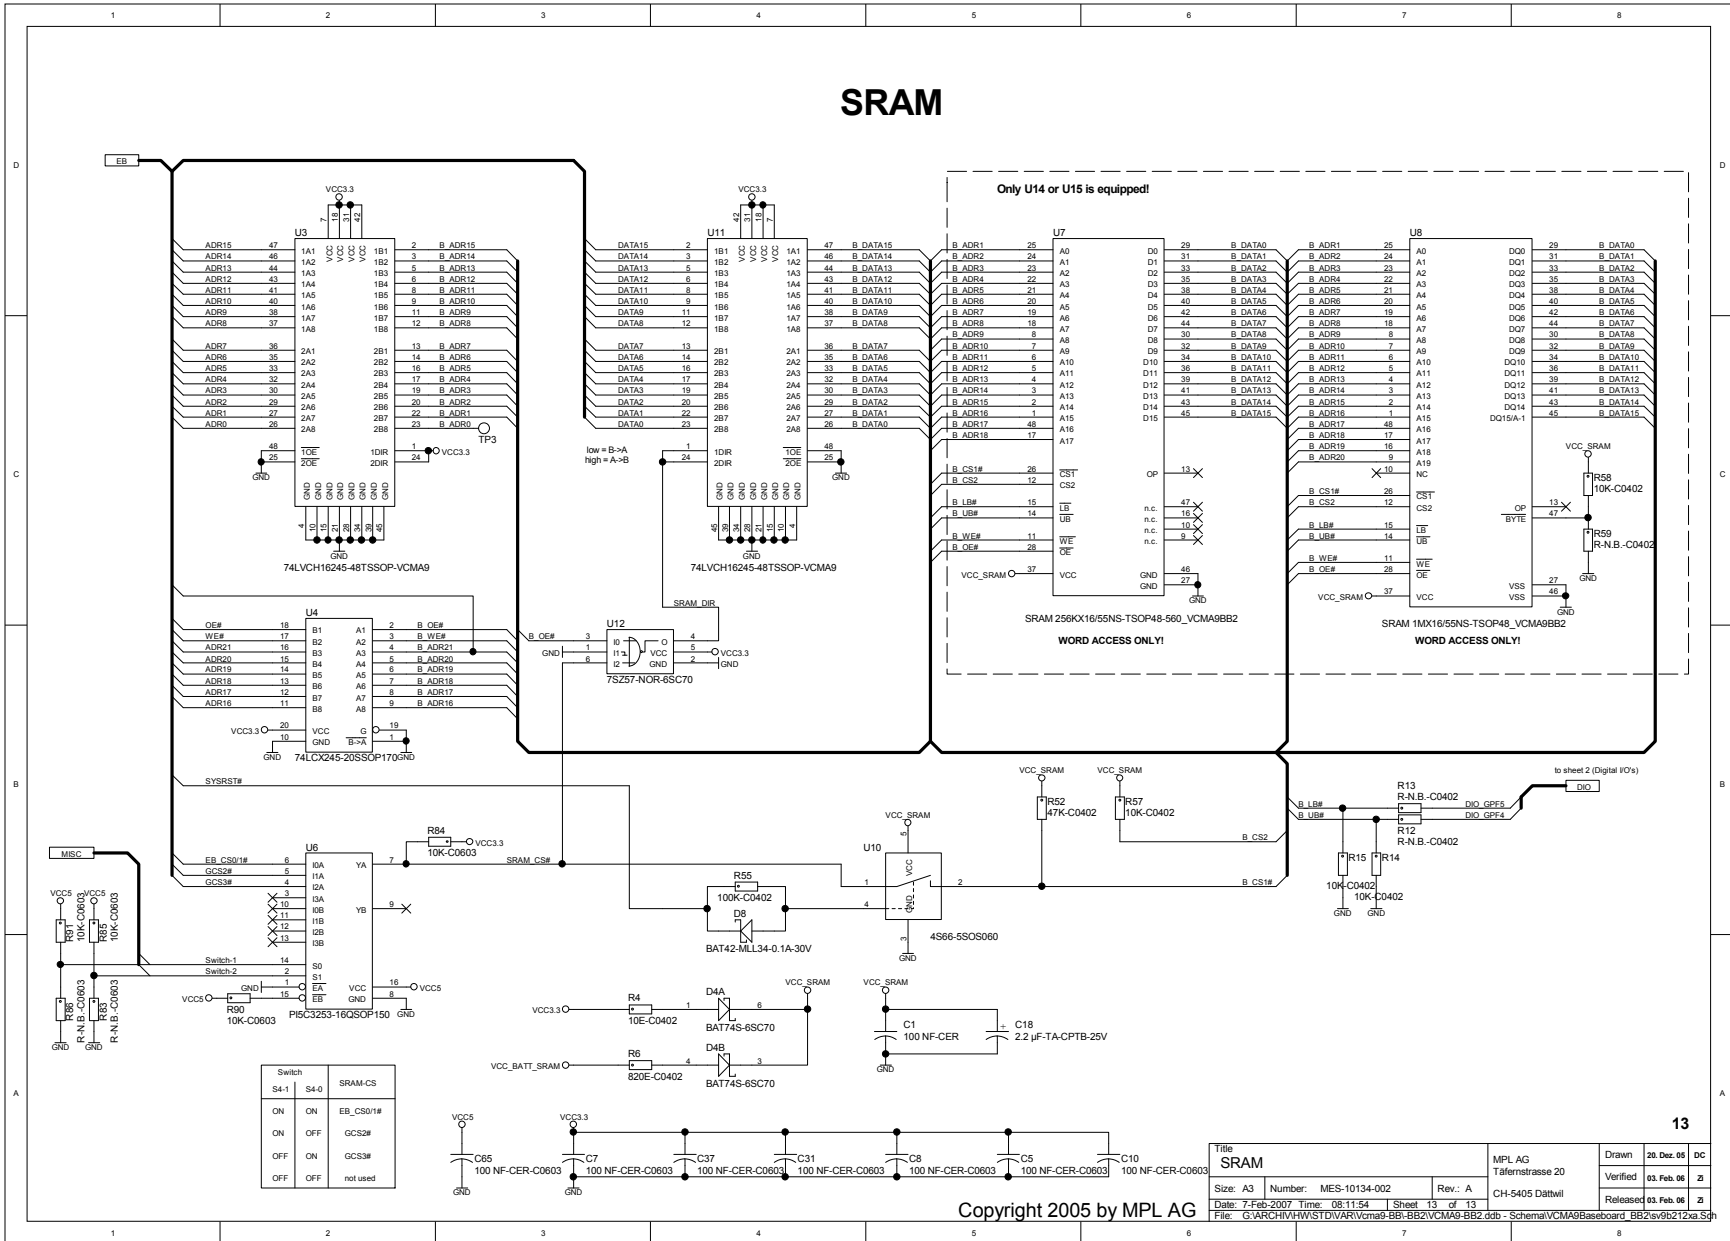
1 2 3 4 5 6 7 8

SRAM

D

EB

Only U14 or U15 is equipped!

VCC3.3

U3

ADR15 47 1A1 1B1 2 B_ADR15
ADR14 46 1A2 1B2 3 B_ADR14
ADR13 44 1A3 1B3 5 B_ADR13
ADR12 43 1A4 1B4 6 B_ADR12
ADR11 41 1A5 1B5 8 B_ADR11
ADR10 40 1A6 1B6 9 B_ADR10
ADR9 38 1A7 1B7 11 B_ADR9
ADR8 37 1A8 1B8 12 B_ADR8
ADR7 36 2A1 2B1 13 B_ADR7
ADR6 35 2A2 2B2 14 B_ADR6
ADR5 33 2A3 2B3 16 B_ADR5
ADR4 32 2A4 2B4 17 B_ADR4
ADR3 30 2A5 2B5 19 B_ADR3
ADR2 29 2A6 2B6 20 B_ADR2
ADR1 27 2A7 2B7 22 B_ADR1
ADR0 26 2A8 2B8 23 B_ADR0

TP3

48 $\overline{1OE}$ 1DIR 1
25 $\overline{2OE}$ 2DIR 24 VCC3.3

GND

74LVCH16245-48TSSOP-VCMA9

VCC3.3

U11

DATA15 2 1B1 1A1 47 B_DATA15
DATA14 3 1B2 1A2 46 B_DATA14
DATA13 5 1B3 1A3 44 B_DATA13
DATA12 6 1B4 1A4 43 B_DATA12
DATA11 8 1B5 1A5 41 B_DATA11
DATA10 9 1B6 1A6 40 B_DATA10
DATA9 11 1B7 1A7 38 B_DATA9
DATA8 12 1B8 1A8 37 B_DATA8
DATA7 13 2B1 2A1 36 B_DATA7
DATA6 14 2B2 2A2 35 B_DATA6
DATA5 16 2B3 2A3 33 B_DATA5
DATA4 17 2B4 2A4 32 B_DATA4
DATA3 19 2B5 2A5 30 B_DATA3
DATA2 20 2B6 2A6 29 B_DATA2
DATA1 22 2B7 2A7 27 B_DATA1
DATA0 23 2B8 2A8 26 B_DATA0

low = B->A
high = A->B

1 1DIR $\overline{1OE}$ 48
24 2DIR $\overline{2OE}$ 25

GND

74LVCH16245-48TSSOP-VCMA9

U7

B_ADR1 25 A0 D0 29 B_DATA0
B_ADR2 24 A1 D1 31 B_DATA1
B_ADR3 23 A2 D2 33 B_DATA2
B_ADR4 22 A3 D3 35 B_DATA3
B_ADR5 21 A4 D4 38 B_DATA4
B_ADR6 20 A5 D5 40 B_DATA5
B_ADR7 19 A6 D6 42 B_DATA6
B_ADR8 18 A7 D7 44 B_DATA7
B_ADR9 8 A8 D8 30 B_DATA8
B_ADR10 7 A9 D9 32 B_DATA9
B_ADR11 6 A10 D10 34 B_DATA10
B_ADR12 5 A11 D11 36 B_DATA11
B_ADR13 4 A12 D12 39 B_DATA12
B_ADR14 3 A13 D13 41 B_DATA13
B_ADR15 2 A14 D14 43 B_DATA14
B_ADR16 1 A15 D15 45 B_DATA15
B_ADR17 48 A16
B_ADR18 17 A17

B_CS1# 26 $\overline{CS1}$ OP 13
B_CS2 12 CS2
B_LB# 15 $\overline{LB}$ n.c. 47
B_UB# 14 $\overline{UB}$ n.c. 16
n.c. 10
B_WE# 11 $\overline{WE}$ n.c. 9
B_OE# 28 $\overline{OE}$
VCC_SRAM 37 VCC GND 46
GND 27

SRAM 256KX16/55NS-TSOP48-560_VCMA9BB2

WORD ACCESS ONLY!

U8

B_ADR1 25 A0 DQ0 29 B_DATA0
B_ADR2 24 A1 DQ1 31 B_DATA1
B_ADR3 23 A2 DQ2 33 B_DATA2
B_ADR4 22 A3 DQ3 35 B_DATA3
B_ADR5 21 A4 DQ4 38 B_DATA4
B_ADR6 20 A5 DQ5 40 B_DATA5
B_ADR7 19 A6 DQ6 42 B_DATA6
B_ADR8 18 A7 DQ7 44 B_DATA7
B_ADR9 8 A8 DQ8 30 B_DATA8
B_ADR10 7 A9 DQ9 32 B_DATA9
B_ADR11 6 A10 DQ10 34 B_DATA10
B_ADR12 5 A11 DQ11 36 B_DATA11
B_ADR13 4 A12 DQ12 39 B_DATA12
B_ADR14 3 A13 DQ13 41 B_DATA13
B_ADR15 2 A14 DQ14 43 B_DATA14
B_ADR16 1 A15 DQ15/A-1 45 B_DATA15
B_ADR17 48 A16
B_ADR18 17 A17
B_ADR19 16 A18
B_ADR20 9 A19
10 NC

VCC_SRAM
R58
10K-C0402

B_CS1# 26 $\overline{CS1}$
B_CS2 12 CS2 OP 13
$\overline{BYTE}$ 47
R59
R-N.B.-C0402
B_LB# 15 $\overline{LB}$
B_UB# 14 $\overline{UB}$
GND
B_WE# 11 $\overline{WE}$
B_OE# 28 $\overline{OE}$
VSS 27
VCC_SRAM 37 VCC VSS 46
GND

SRAM 1MX16/55NS-TSOP48_VCMA9BB2

WORD ACCESS ONLY!

U4

OE# 18 B1 A1 2 B_OE#
WE# 17 B2 A2 3 B_WE#
ADR21 16 B3 A3 4 B_ADR21
ADR20 15 B4 A4 5 B_ADR20
ADR19 14 B5 A5 6 B_ADR19
ADR18 13 B6 A6 7 B_ADR18
ADR17 12 B7 A7 8 B_ADR17
ADR16 11 B8 A8 9 B_ADR16

VCC3.3 20 VCC G 19
10 GND $\overline{B->A}$ 1

74LCX245-20SSOP170 GND

SRAM_DIR

U12

B_OE# 3 I0 O 4
GND 1 I1 VCC 5 VCC3.3
6 I2 GND 2 GND

7SZ57-NOR-6SC70

SYSRST#

C

B

VCC_SRAM VCC_SRAM
R52 47K-C0402
R57 10K-C0402

B_CS2

to sheet 2 (Digital I/O's)

DIO

B_LB# R13 R-N.B.-C0402 DIO_GPF5
B_UB# R12 R-N.B.-C0402 DIO_GPF4

R15 R14
10K-C0402 10K-C0402
GND GND

MISC

U6

R84 VCC3.3
10K-C0603

EB_CS0/1# 6 I0A YA 7 SRAM_CS#
GCS2# 5 I1A
GCS3# 4 I2A
3 I3A
10 I0B YB 9
11 I1B
12 I2B
13 I3B

VCC5 VCC5
R91 10K-C0603
R85 10K-C0603

Switch-1 14 S0
Switch-2 2 S1
GND 1 $\overline{EA}$ VCC 16 VCC5
VCC5 15 $\overline{EB}$ GND 8 GND
R90 10K-C0603

R86 R-N.B.-C0603
R83 R-N.B.-C0603
GND GND

PI5C3253-16QSOP150

VCC_SRAM

U10

R55
100K-C0402
D8
BAT42-MLL34-0.1A-30V

1 2 B_CS1#
4
VCC GND 5 3
GND

4S66-5SOS060

R4 D4A
VCC3.3 10E-C0402 1 6 VCC_SRAM
BAT74S-6SC70

R6 D4B
VCC_BATT_SRAM 820E-C0402 4 3
BAT74S-6SC70

VCC_SRAM
C1 100 NF-CER
C18 2.2 µF-TA-CPTB-25V
GND

A

| Switch | | SRAM-CS |
|---|---|---|
| S4-1 | S4-0 | |
| ON | ON | EB_CS0/1# |
| ON | OFF | GCS2# |
| OFF | ON | GCS3# |
| OFF | OFF | not used |

VCC5
C65 100 NF-CER-C0603
GND

VCC3.3
C7 100 NF-CER-C0603
C37 100 NF-CER-C0603
C31 100 NF-CER-C0603
C8 100 NF-CER-C0603
C5 100 NF-CER-C0603
C10 100 NF-CER-C0603
GND

13

| Title SRAM | | | MPL AG Täfernstrasse 20 CH-5405 Dättwil | Drawn | 20. Dez. 05 | DC |
|---|---|---|---|---|---|---|
| Size: A3 | Number: MES-10134-002 | Rev.: A | | Verified | 03. Feb. 06 | Zi |
| Date: 7-Feb-2007 Time: 08:11:54 | Sheet 13 of 13 | | | Released | 03. Feb. 06 | Zi |
| File: G:\ARCHIV\HW\STD\VAR\Vcma9-BB\-BB2\VCMA9-BB2.ddb - Schema\VCMA9Baseboard_BB2\sv9b212xa.Sch | | | | | | |

Copyright 2005 by MPL AG

1 2 3 4 5 6 7 8